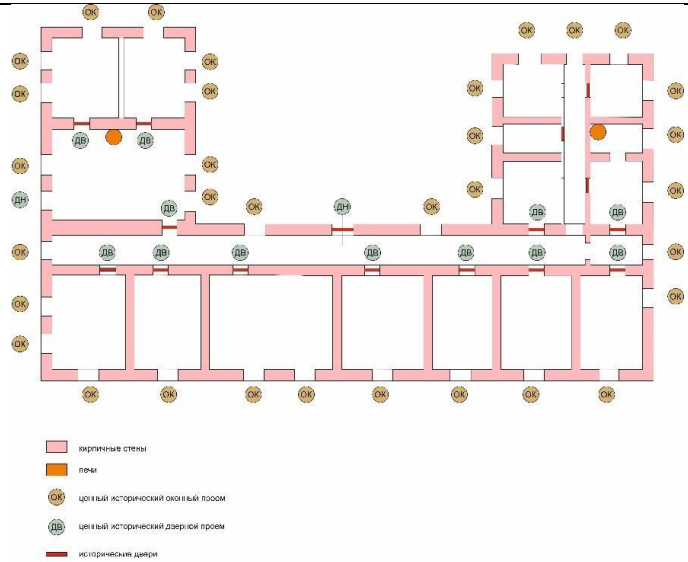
ОК ОК
ОК ОК
ОК ОК
ОК ОК ОК
ОК
ДВ ДВ
ОК ОК
ОК
ДН ОК
ОК
ДВ
ОК ДН ОК
ДВ ДВ
ОК
ДВ ДВ ДВ ДВ ДВ ДВ ДВ ДВ ОК
ОК
ОК
ОК ОК ОК ОК ОК ОК ОК ОК

кирпичные стены
печи
ОК ценный исторический оконный проем
ДВ ценный исторический дверной проем
исторические двери